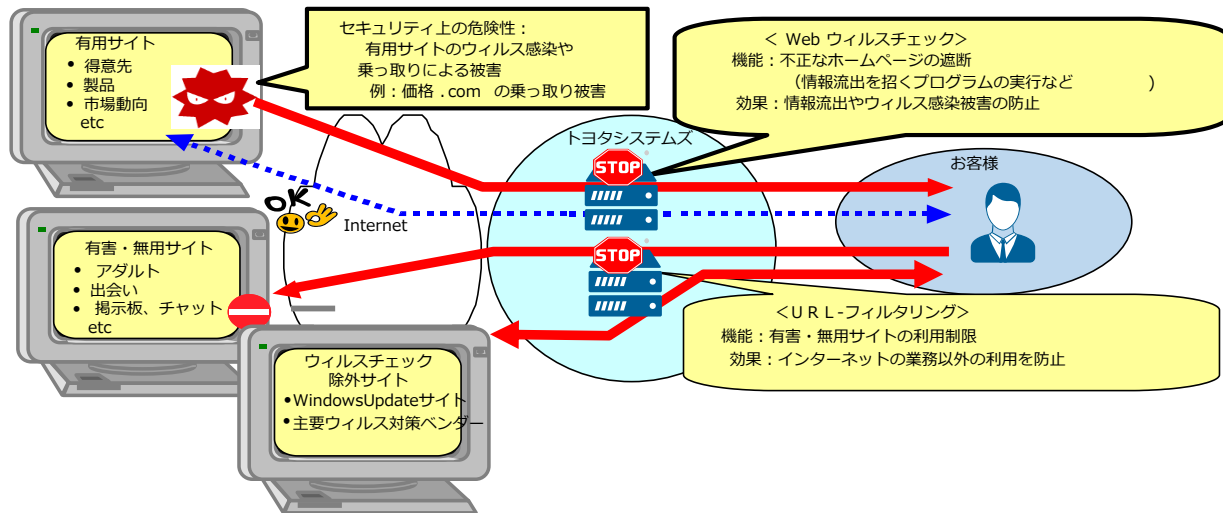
有用サイト
• 得意先
• 製品
• 市場動向
etc

セキュリティ上の危険性：
有用サイトのウィルス感染や
乗っ取りによる被害
例：価格 .com の乗っ取り被害

＜ Web ウィルスチェック＞
機能：不正なホームページの遮断
（情報流出を招くプログラムの実行など ）
効果：情報流出やウィルス感染被害の防止

トヨタシステムズ

STOP

OK

Internet

お客様

有害・無用サイト
• アダルト
• 出会い
• 掲示板、チャット
etc

STOP

＜ＵＲＬ-フィルタリング＞
機能：有害・無用サイトの利用制限
効果：インターネットの業務以外の利用を防止

ウィルスチェック
除外サイト
•WindowsUpdateサイト
•主要ウィルス対策ベンダー